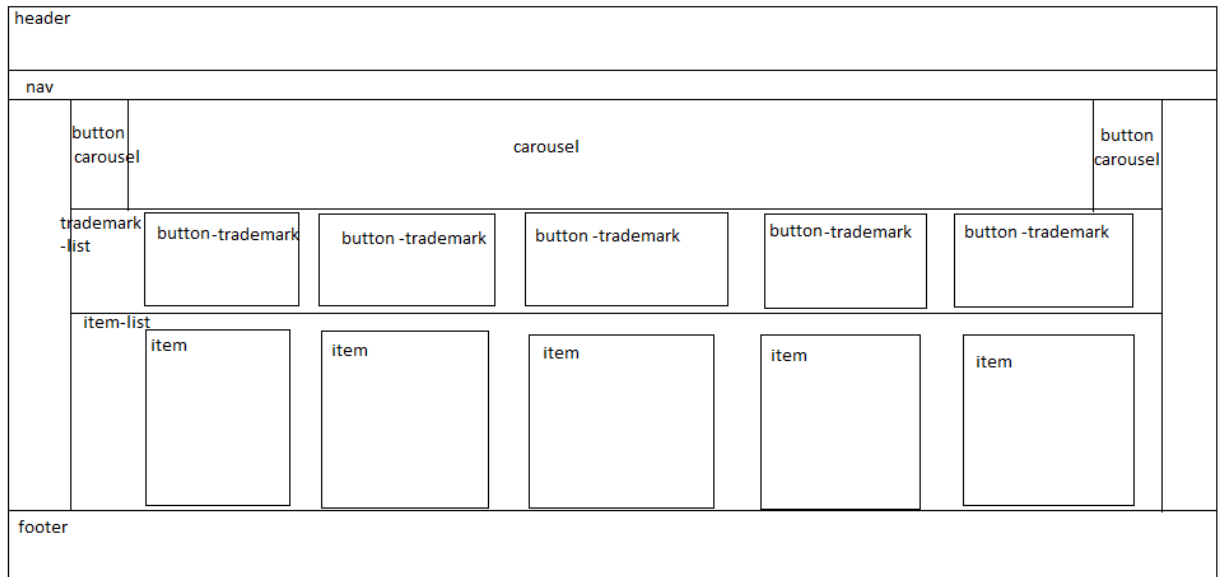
header

nav

button carousel

carousel

button carousel

trademark -list

button-trademark

button -trademark

button -trademark

button-trademark

button -trademark

item-list

item

item

item

item

item

footer